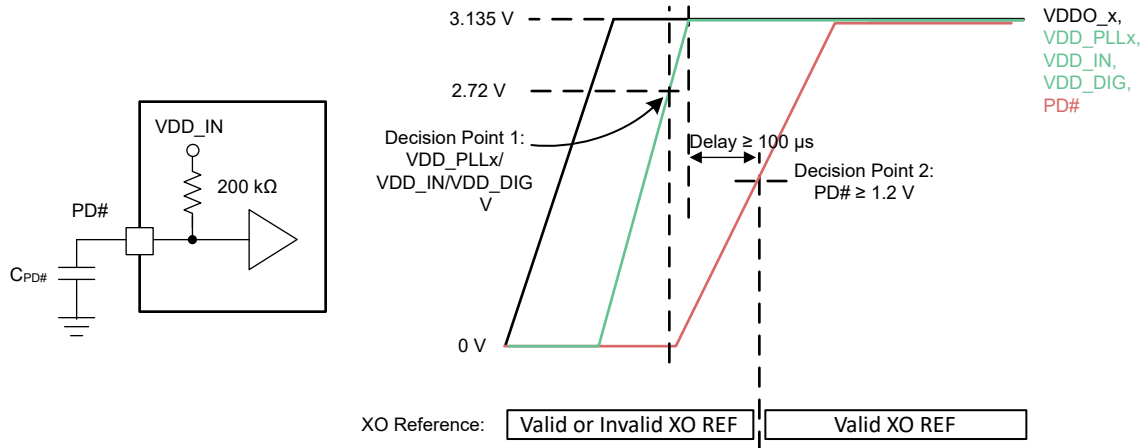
VDD_IN

200 kΩ

PD#

$C_{PD\#}$

3.135 V

2.72 V

0 V

Decision Point 1: VDD_PLLx/ VDD_IN/VDD_DIG V

Delay ≥ 100 µs

Decision Point 2: PD# ≥ 1.2 V

VDDO_x, VDD_PLLx, VDD_IN, VDD_DIG, PD#

XO Reference:

Valid or Invalid XO REF

Valid XO REF